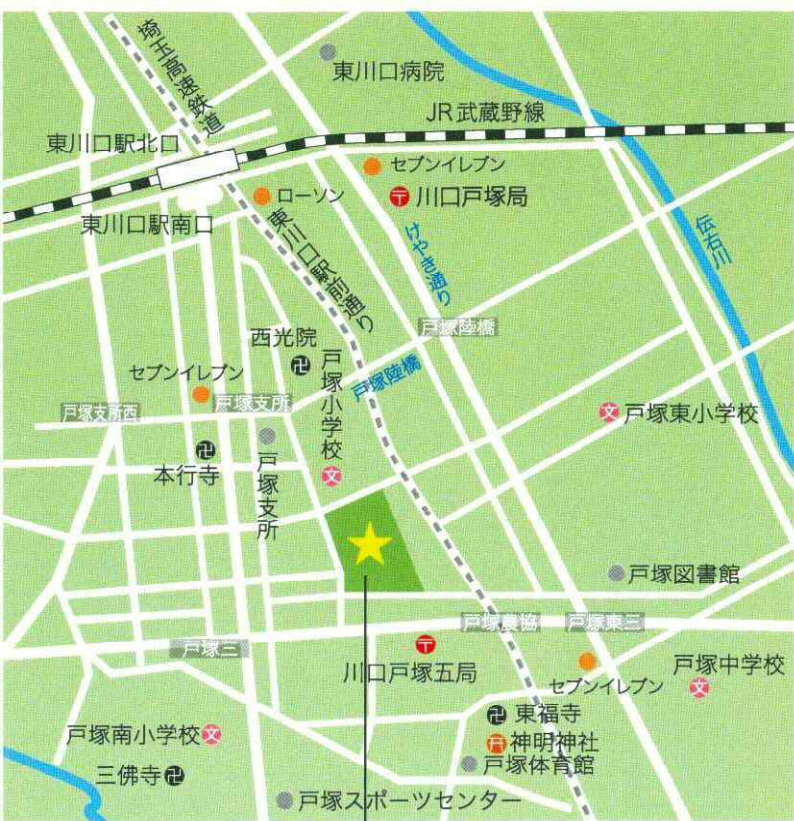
埼玉高速鉄道
東川口病院
JR武蔵野線
東川口駅北口
セブンイレブン
ローソン
川口戸塚局
東川口駅南口
東川口駅前通り
けやき通り
伝右川
戸塚陸橋
西光院
戸塚陸橋
戸塚小学校
セブンイレブン
戸塚支所西
戸塚支所
戸塚東小学校
本行寺
戸塚支所
戸塚図書館
戸塚農協
戸塚東三
戸塚三
川口戸塚五局
戸塚中学校
セブンイレブン
東福寺
戸塚南小学校
神明神社
戸塚体育館
三佛寺
戸塚スポーツセンター